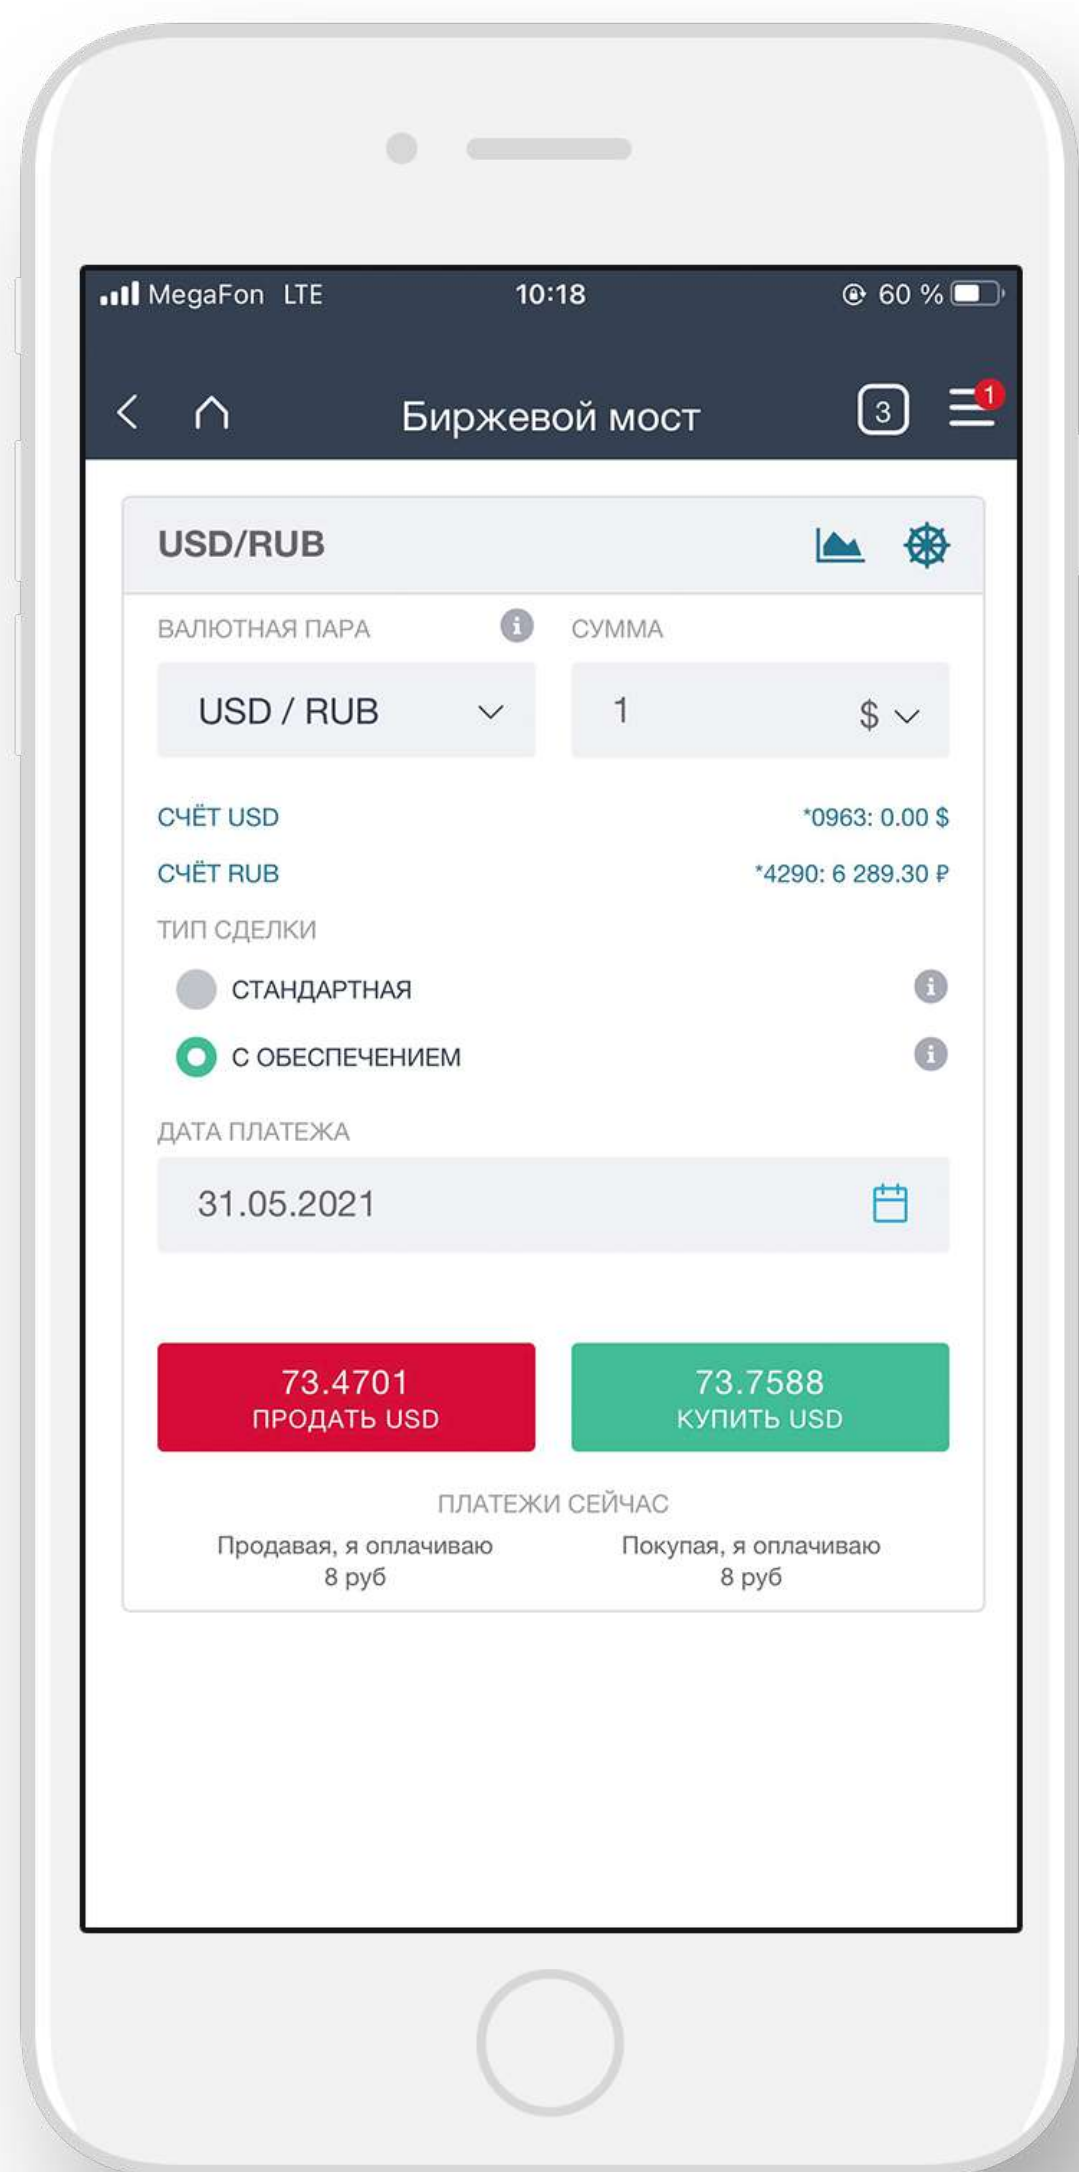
MegaFon LTE 10:18 60 %

Биржевой мост 3 1

USD/RUB

ВАЛЮТНАЯ ПАРА

СУММА

USD / RUB

1 $

СЧЁТ USD *0963: 0.00 $

СЧЁТ RUB *4290: 6 289.30 ₽

ТИП СДЕЛКИ

СТАНДАРТНАЯ

С ОБЕСПЕЧЕНИЕМ

ДАТА ПЛАТЕЖА

31.05.2021

73.4701
ПРОДАТЬ USD

73.7588
КУПИТЬ USD

ПЛАТЕЖИ СЕЙЧАС

Продавая, я оплачиваю
8 руб

Покупая, я оплачиваю
8 руб